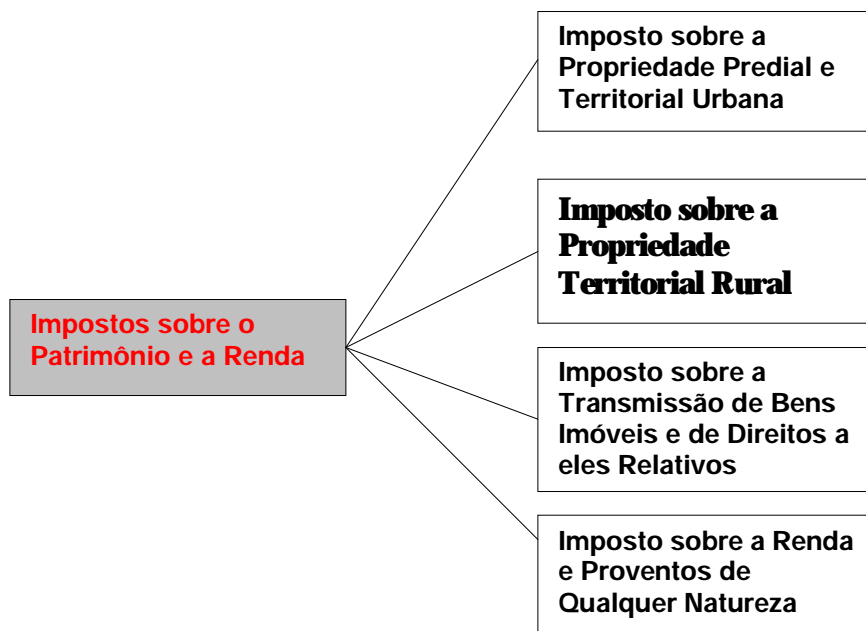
Impostos sobre o Patrimônio e a Renda

Imposto sobre a Propriedade Predial e Territorial Urbana

Imposto sobre a Propriedade Territorial Rural

Imposto sobre a Transmissão de Bens Imóveis e de Direitos a eles Relativos

Imposto sobre a Renda e Proventos de Qualquer Natureza